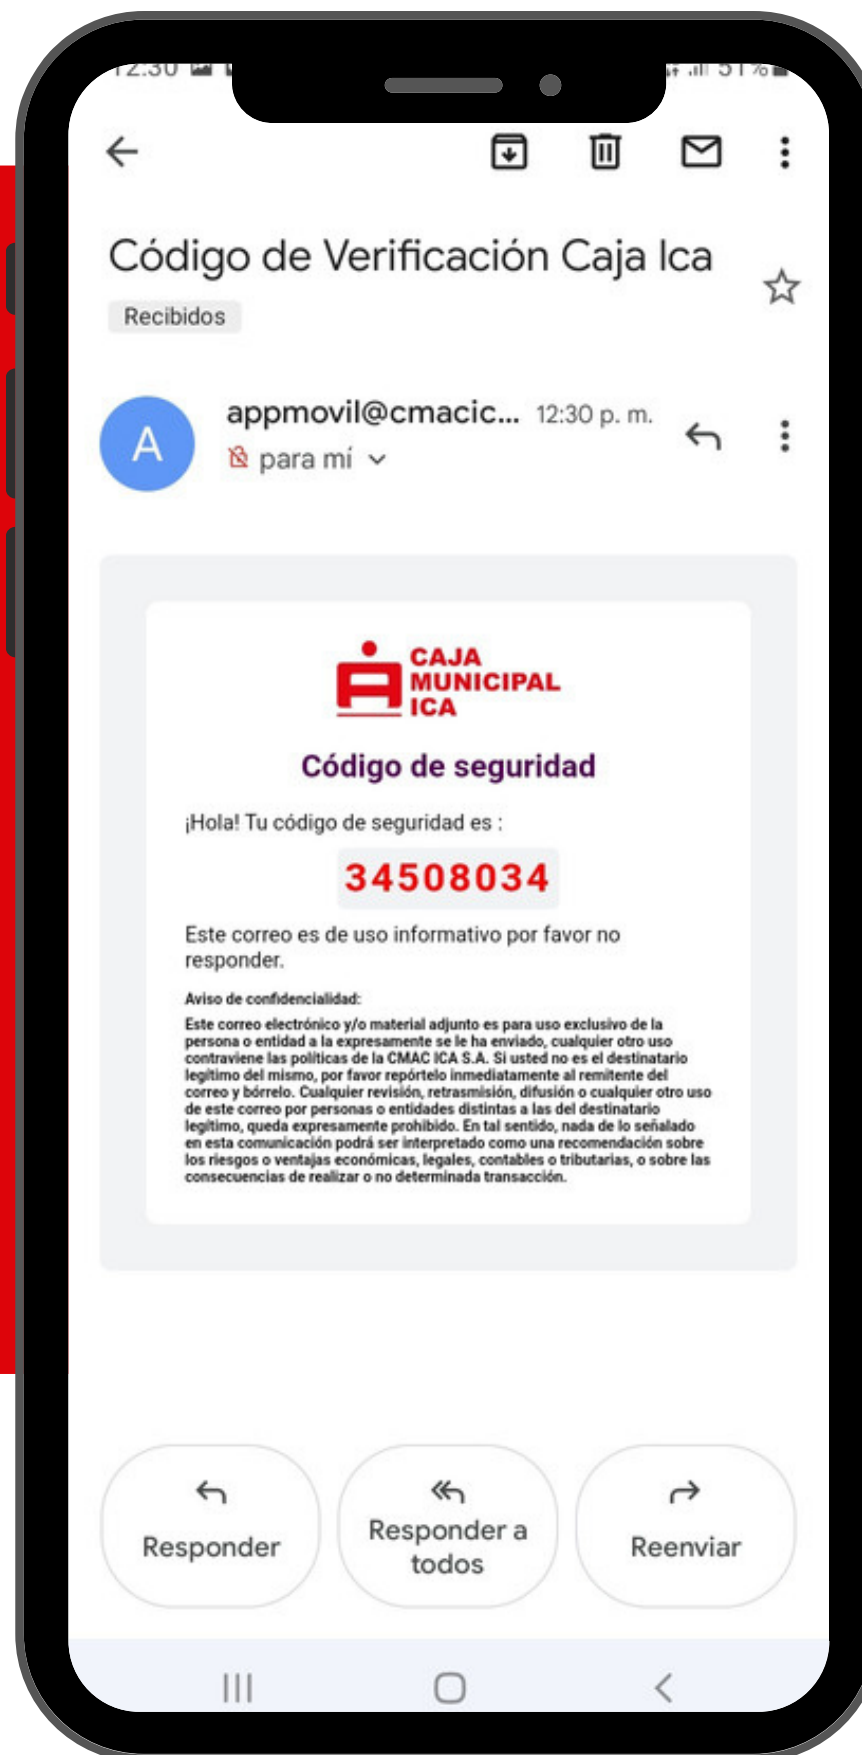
12:30

51%

Código de Verificación Caja Ica

Recibidos

A

appmovil@cmacic... 12:30 p. m.

para mí

CAJA MUNICIPAL ICA

Código de seguridad

¡Hola! Tu código de seguridad es :

34508034

Este correo es de uso informativo por favor no responder.

Aviso de confidencialidad:

Este correo electrónico y/o material adjunto es para uso exclusivo de la persona o entidad a la expresamente se le ha enviado, cualquier otro uso contraviene las políticas de la CMAC ICA S.A. Si usted no es el destinatario legítimo del mismo, por favor repórtelo inmediatamente al remitente del correo y bórrelo. Cualquier revisión, retrasmisión, difusión o cualquier otro uso de este correo por personas o entidades distintas a las del destinatario legítimo, queda expresamente prohibido. En tal sentido, nada de lo señalado en esta comunicación podrá ser interpretado como una recomendación sobre los riesgos o ventajas económicas, legales, contables o tributarias, o sobre las consecuencias de realizar o no determinada transacción.

Responder

Responder a todos

Reenviar